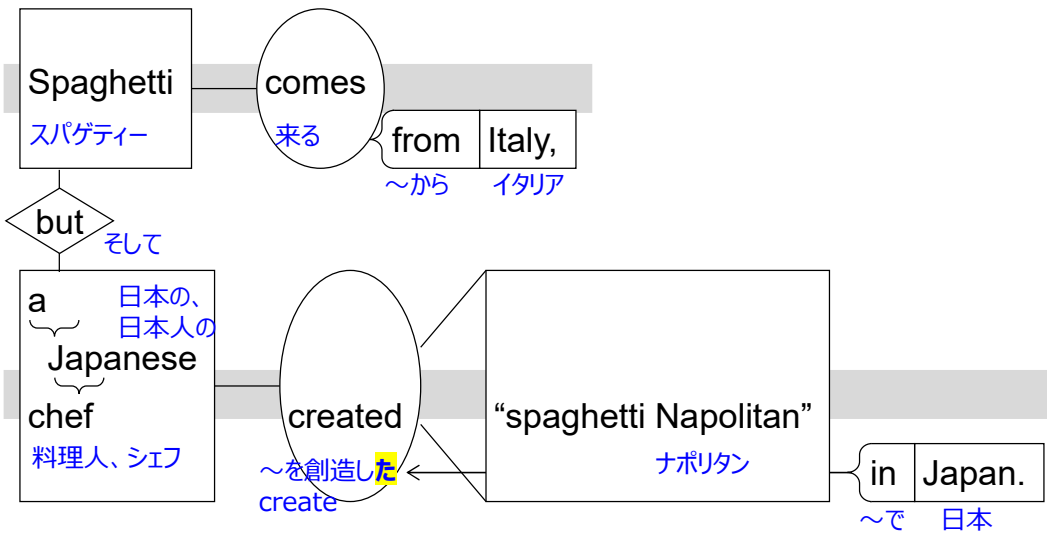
Spaghetti
スパゲティー

comes
来る

from
～から

Italy,
イタリア

but
そして

a
Japanese
日本の、
日本人の

chef
料理人、シェフ

created
～を創造した
create

“spaghetti Napolitan”
ナポリタン

in
～で

Japan.
日本